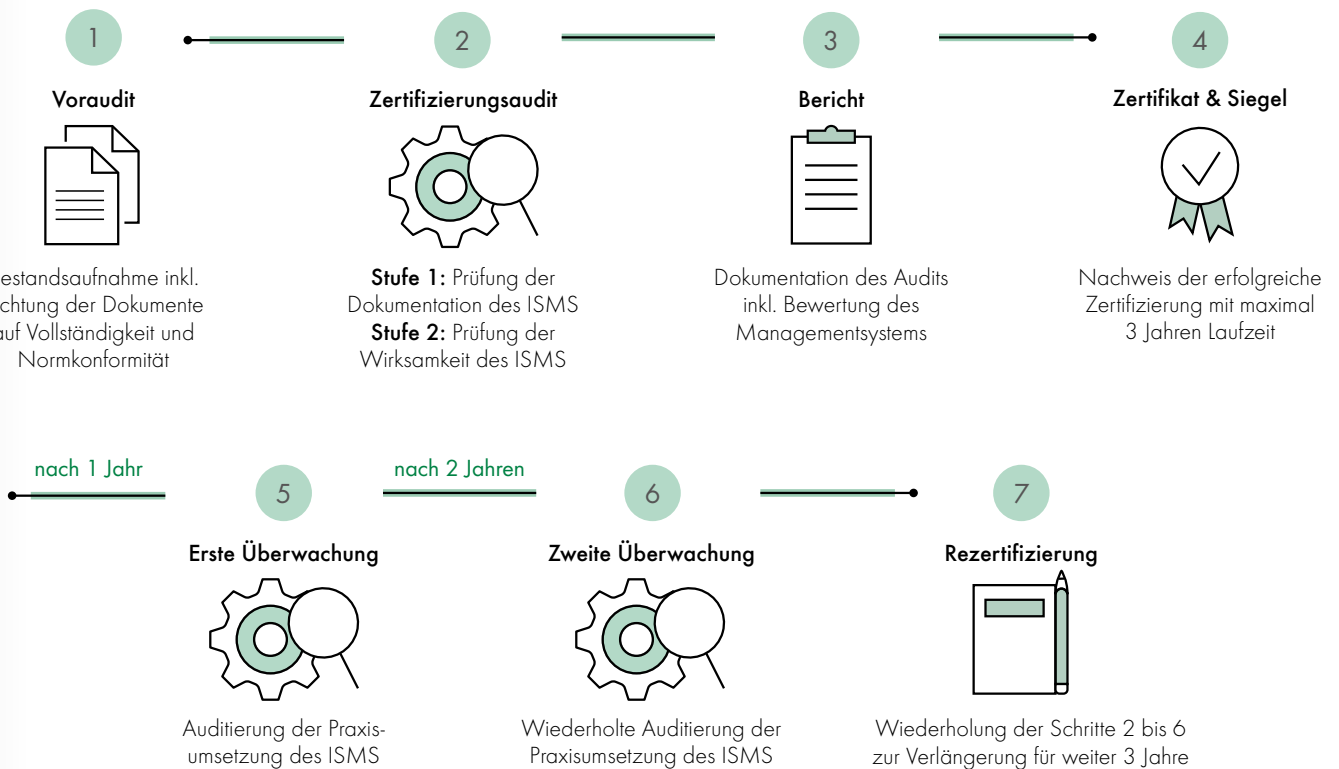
1

Voraudit

estandsaufnahme inkl. chtung der Dokumente auf Vollständigkeit und Normkonformität

2

Zertifizierungsaudit

**Stufe 1:** Prüfung der Dokumentation des ISMS
**Stufe 2:** Prüfung der Wirksamkeit des ISMS

3

Bericht

Dokumentation des Audits inkl. Bewertung des Managementsystems

4

Zertifikat & Siegel

Nachweis der erfolgreiche Zertifizierung mit maximal 3 Jahren Laufzeit

nach 1 Jahr

5

Erste Überwachung

Auditierung der Praxisumsetzung des ISMS

nach 2 Jahren

6

Zweite Überwachung

Wiederholte Auditierung der Praxisumsetzung des ISMS

7

Rezertifizierung

Wiederholung der Schritte 2 bis 6 zur Verlängerung für weiter 3 Jahre